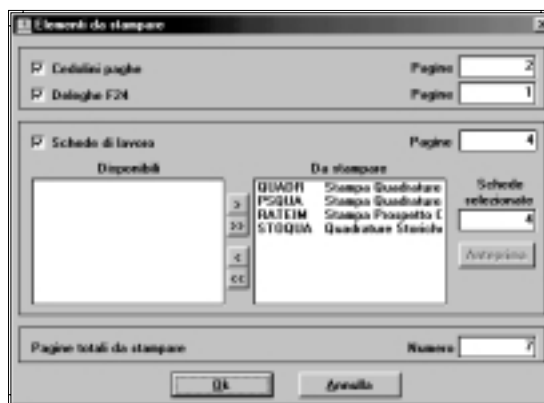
Elementi da stampare

Cedolini paghe Pagine 2

Deleghe F24 Pagine 1

Schede di lavoro Pagine 4

Disponibili

Da stampare

QUADR Stampa Quadrature
PSQUA Stampa Quadrature
RATEIM Stampa Prospetto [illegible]
STOQUA Quadrature Storiche

>
>>
<
<<

Schede selezionate 4

Anteprima

Pagine totali da stampare Numero 7

Ok

Annulla